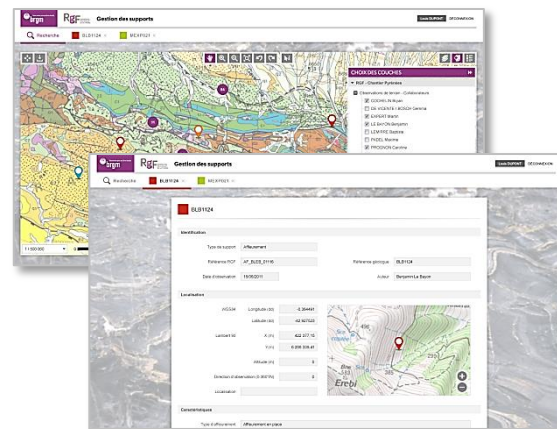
brgm RGF Gestion des supports

Louis DUPONT DÉCONNEXION

Recherche BLB1124 MEXF0021

CHOIX DES COUCHES

RGF - Chantier Pyrénées

Observations de terrain - Collaborateurs

COCHE Jo Ayan

DE VICENTE I BOSCH Gérone

EXPERT Martin

LE BAYON Benjamin

LEVRIER Baptiste

PADEL Maxime

PROGNON Caroline

1:100 000

brgm RGF Gestion des supports

Louis DUPONT DÉCONNEXION

Recherche BLB1124 MEXF0021

BLB1124

Identification

Type de support Affleurement

Référence RGF AF_BLEB_21146

Référence géologue BLB1124

Date d'observation 15/06/2011

Auteur Benjamin Le Bayon

Localisation

WGS84 Longitude (X) -0.364491

Latitude (Y) 42.927023

Lambert 93 X (m) 422 377.16

Y (m) 6 206 335.41

Altitude (m) 0

Direction d'observation (0-360°N) 0

Localisation

Erebi

Caractéristiques

Type d'affleurement Affleurement en place